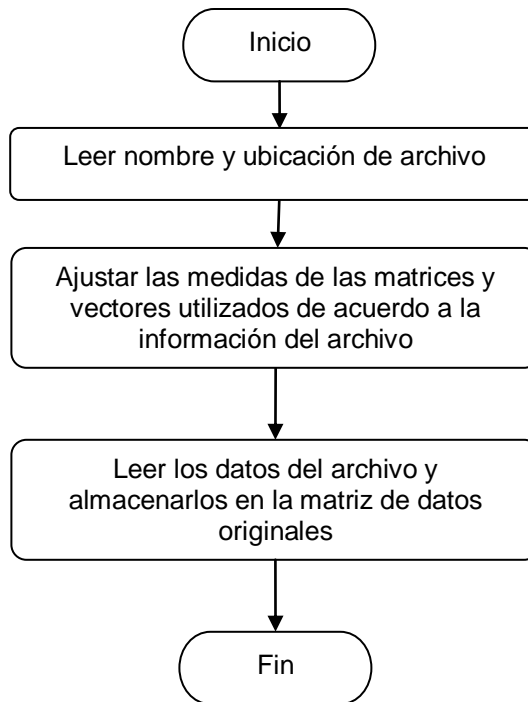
Inicio

Leer nombre y ubicación de archivo

Ajustar las medidas de las matrices y vectores utilizados de acuerdo a la información del archivo

Leer los datos del archivo y almacenarlos en la matriz de datos originales

Fin